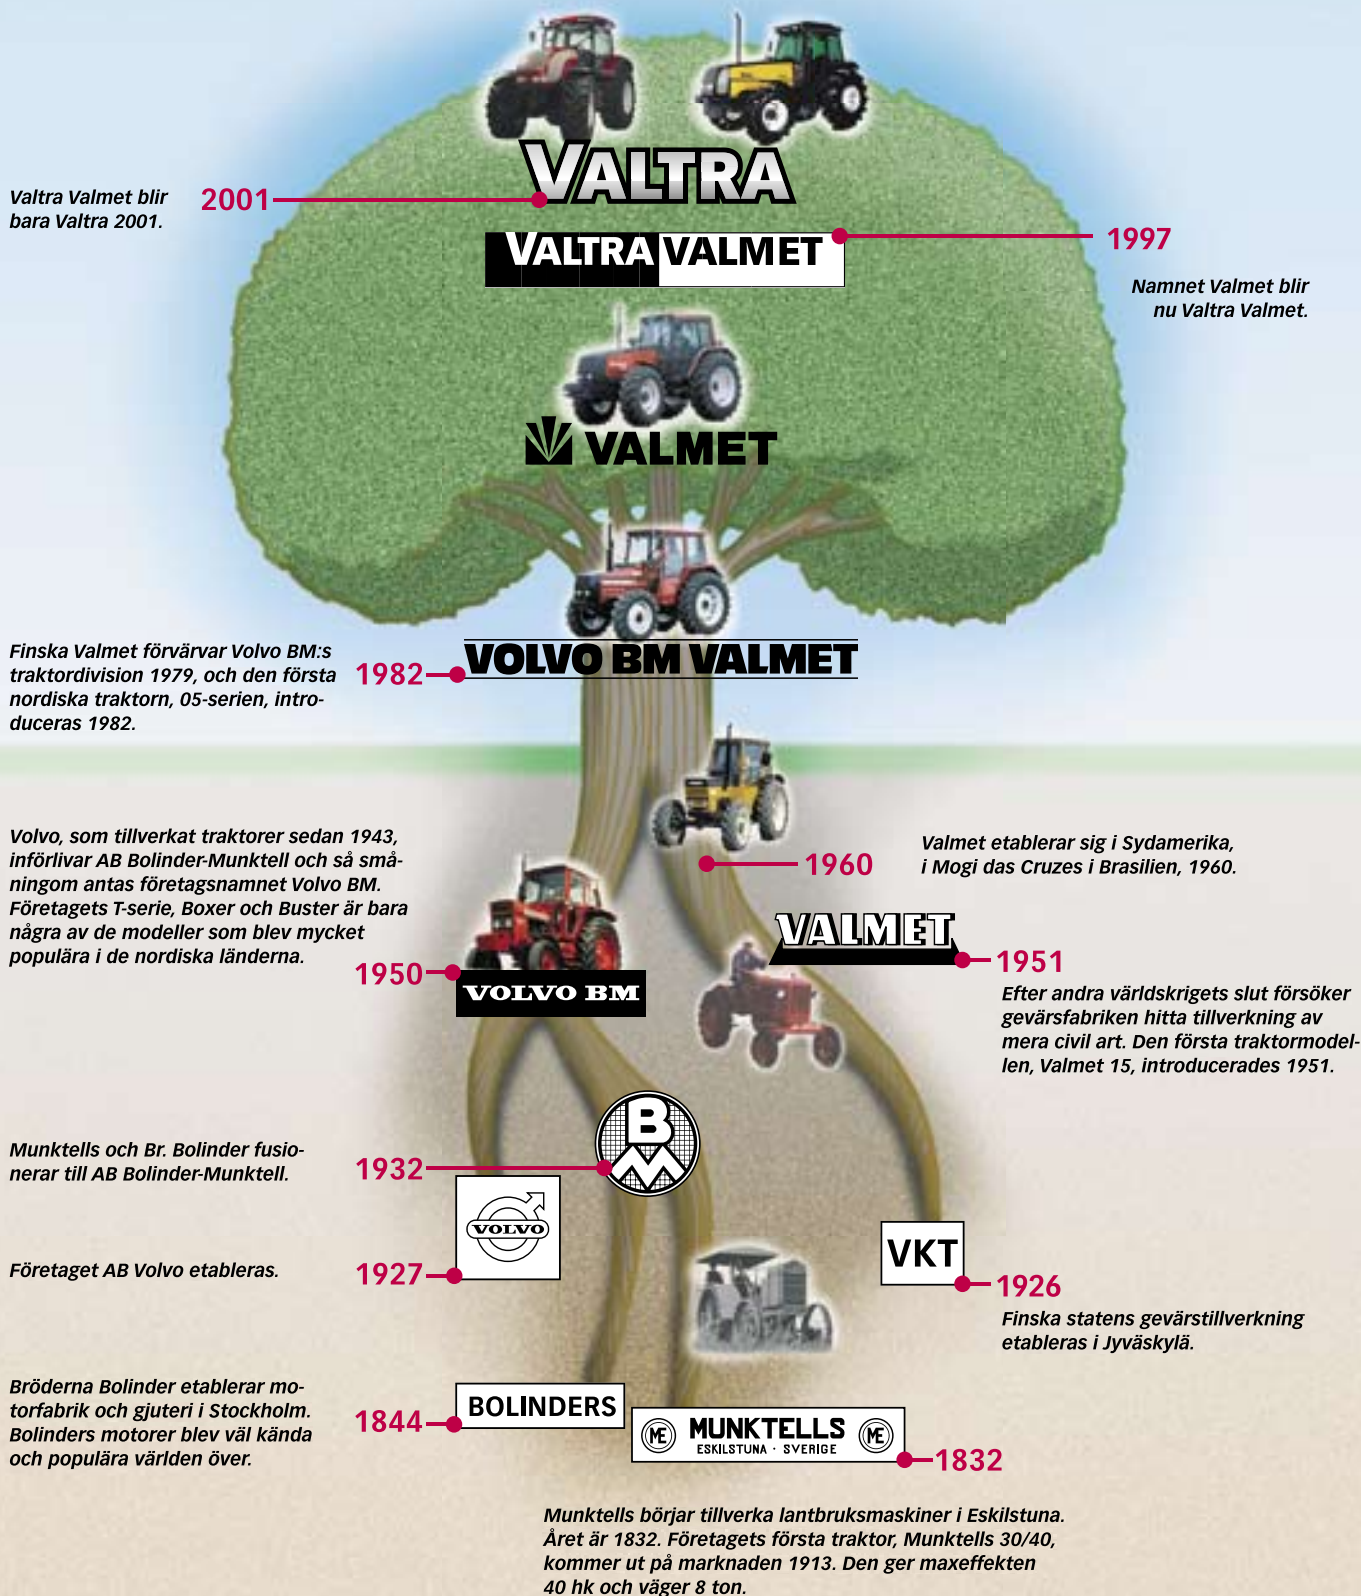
VALTRA

Valtra Valmet blir bara Valtra 2001.

2001

VALTRA VALMET

1997

Namnet Valmet blir nu Valtra Valmet.

VALMET

Finska Valmet förvärvar Volvo BM:s traktordivision 1979, och den första nordiska traktorn, 05-serien, introduceras 1982.

1982

VOLVO BM VALMET

Volvo, som tillverkat traktorer sedan 1943, införlivar AB Bolinder-Munktell och så småningom antas företagsnamnet Volvo BM. Företagets T-serie, Boxer och Buster är bara några av de modeller som blev mycket populära i de nordiska länderna.

1960

Valmet etablerar sig i Sydamerika, i Mogi das Cruzes i Brasilien, 1960.

VALMET

1951

Efter andra världskrigets slut försöker gevärsfabriken hitta tillverkning av mera civil art. Den första traktormodellen, Valmet 15, introducerades 1951.

1950

VOLVO BM

Munktells och Br. Bolinder fusionerar till AB Bolinder-Munktell.

1932

BM

VOLVO

Företaget AB Volvo etableras.

1927

VKT

1926

Finska statens gevärstillverkning etableras i Jyväskylä.

Bröderna Bolinder etablerar motorfabrik och gjuteri i Stockholm. Bolinders motorer blev väl kända och populära världen över.

1844

BOLINDERS

ME MUNKTELLS ESKILSTUNA · SVERIGE ME

1832

Munktells börjar tillverka lantbruksmaskiner i Eskilstuna. Året är 1832. Företagets första traktor, Munktells 30/40, kommer ut på marknaden 1913. Den ger maxeffekten 40 hk och väger 8 ton.